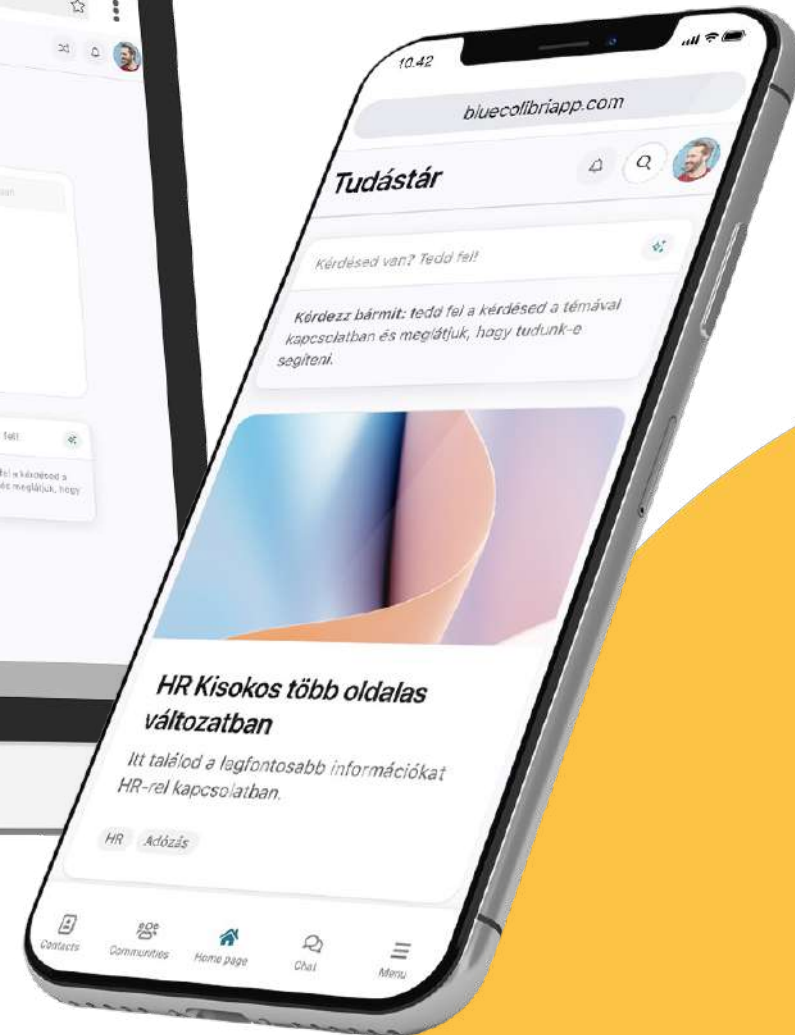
10:42

bluecolibriapp.com

Tudástár

Kérdésed van? Tedd fel!

Kérdezz bármit: tedd fel a kérdésed a témával kapcsolatban és meglátjuk, hogy tudunk-e segíteni.

HR Kisokos több oldalas változatban

Itt találod a legfontosabb információkat HR-rel kapcsolatban.

HR Adózás

Contacts
Communities
Home page
Chat
Menu

fel!
fel a kérdésed a
és meglátjuk, hogy